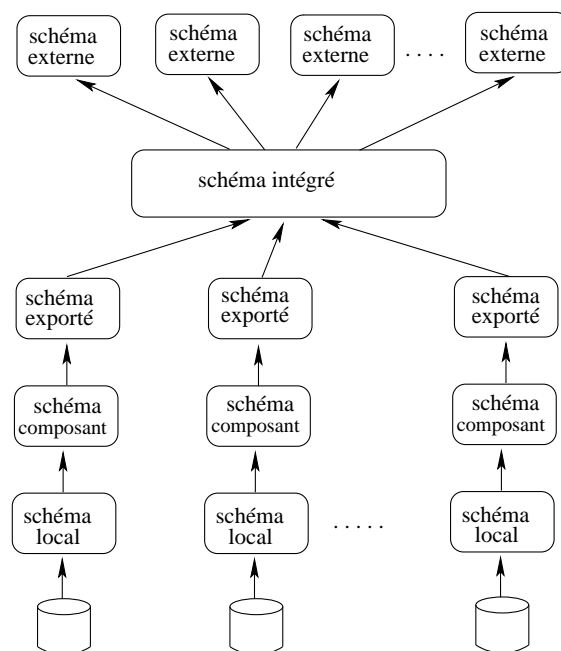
schéma externe

schéma externe

schéma externe

. . . .

schéma externe

schéma intégré

schéma exporté

schéma exporté

schéma exporté

schéma composant

schéma composant

schéma composant

schéma local

schéma local

. . . . .

schéma local